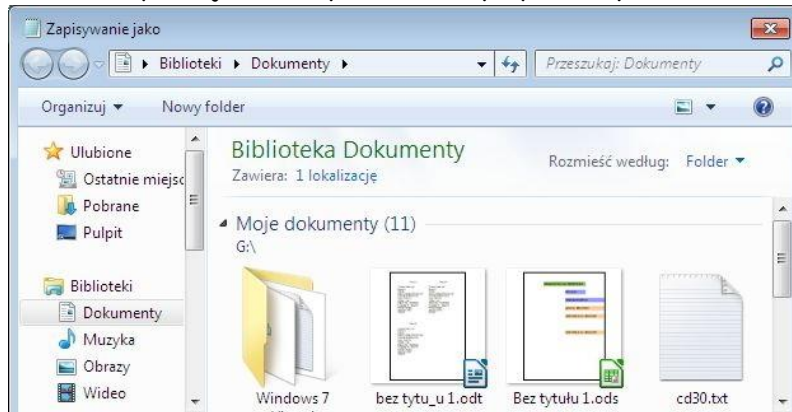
Zapisywanie jako

Biblioteki ▸ Dokumenty ▸

Przeszukaj: Dokumenty

Organizuj ▾ Nowy folder

Ulubione
Ostatnie miejsc
Pobrane
Pulpit

Biblioteki
Dokumenty
Muzyka
Obrazy
Wideo

Biblioteka Dokumenty
Zawiera: 1 lokalizację

Rozmieść według: Folder ▾

Moje dokumenty (11)
G:\

Windows 7

bez tytu_u 1.odt

Bez tytułu 1.ods

cd30.txt